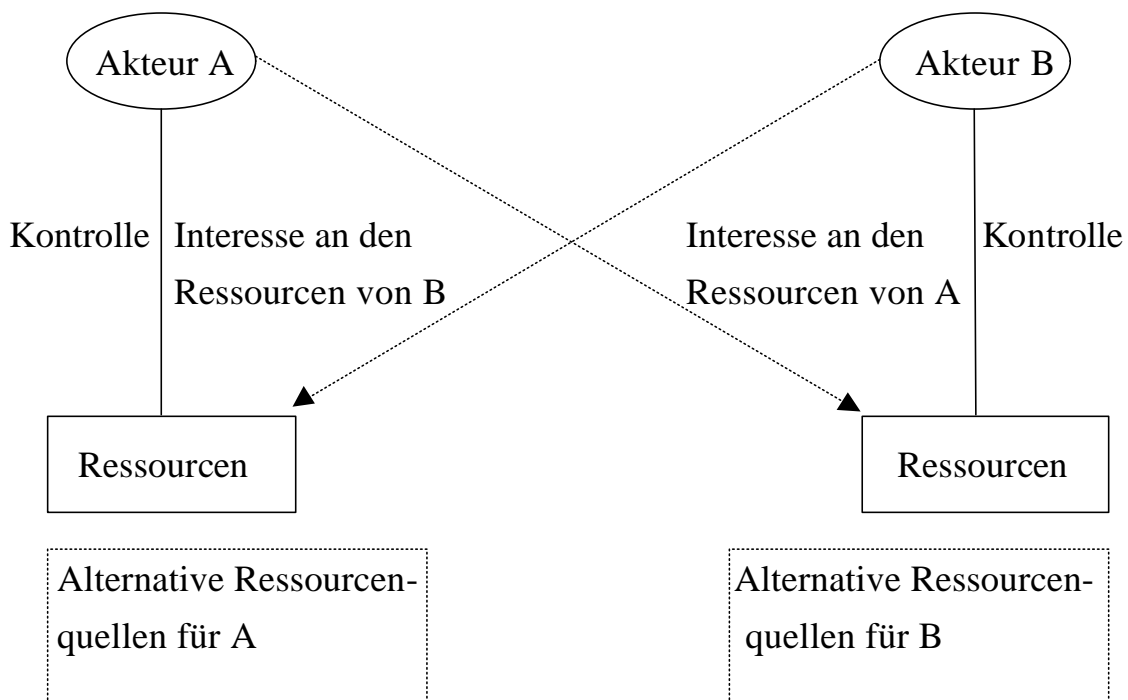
Akteur A

Akteur B

Kontrolle

Interesse an den Ressourcen von B

Interesse an den Ressourcen von A

Kontrolle

Ressourcen

Ressourcen

Alternative Ressourcenquellen für A

Alternative Ressourcenquellen für B